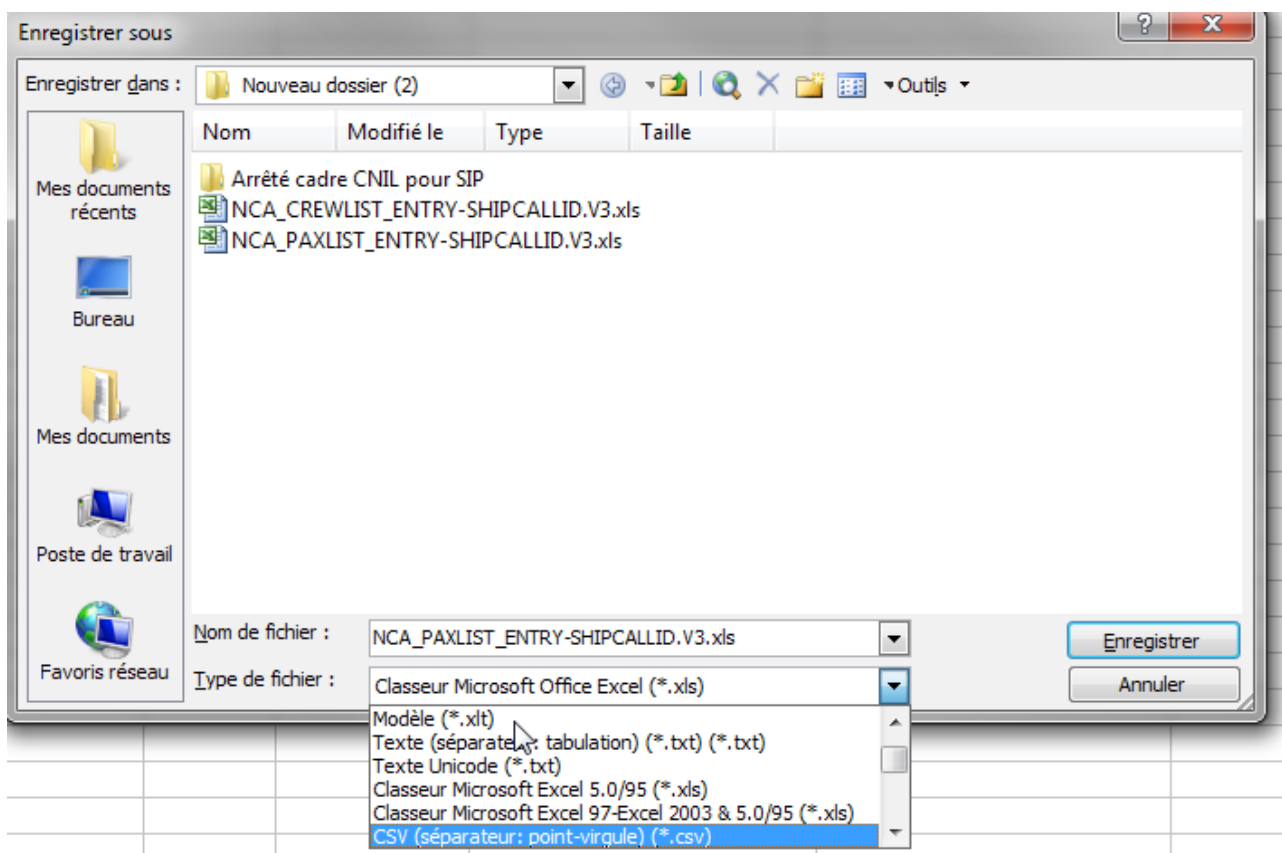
Enregistrer sous

Enregistrer dans : Nouveau dossier (2)

Outils

Nom | Modifié le | Type | Taille

Arrêté cadre CNIL pour SIP
NCA_CREWLIST_ENTRY-SHIPCALLID.V3.xls
NCA_PAXLIST_ENTRY-SHIPCALLID.V3.xls

Mes documents récents

Bureau

Mes documents

Poste de travail

Favoris réseau

Nom de fichier : NCA_PAXLIST_ENTRY-SHIPCALLID.V3.xls

Type de fichier : Classeur Microsoft Office Excel (*.xls)

Enregistrer

Annuler

Modèle (*.xlt)
Texte (séparate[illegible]: tabulation) (*.txt) (*.txt)
Texte Unicode (*.txt)
Classeur Microsoft Excel 5.0/95 (*.xls)
Classeur Microsoft Excel 97-Excel 2003 & 5.0/95 (*.xls)
CSV (séparateur: point-virgule) (*.csv)